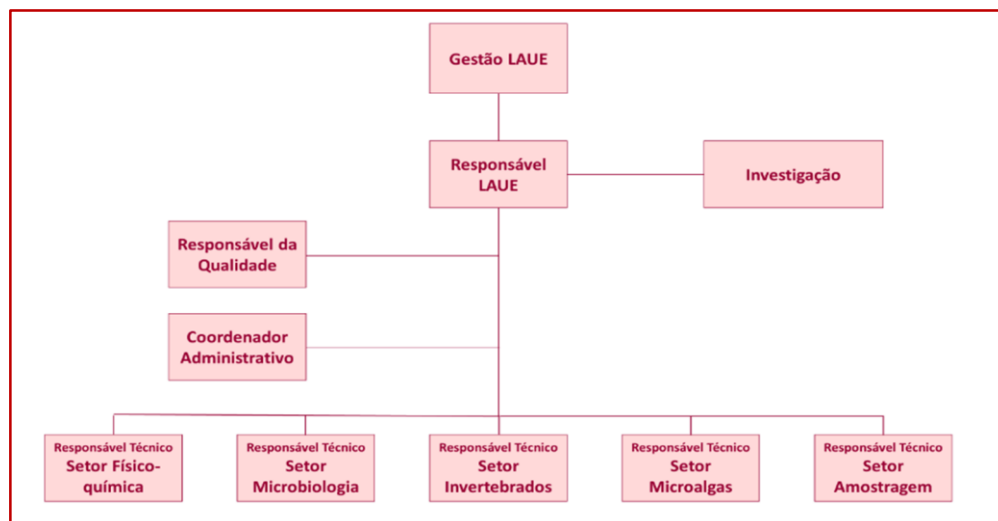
Gestão LAUE

Responsável LAUE

Investigação

Responsável da Qualidade

Coordenador Administrativo

Responsável Técnico Setor Físico-química

Responsável Técnico Setor Microbiologia

Responsável Técnico Setor Invertebrados

Responsável Técnico Setor Microalgas

Responsável Técnico Setor Amostragem